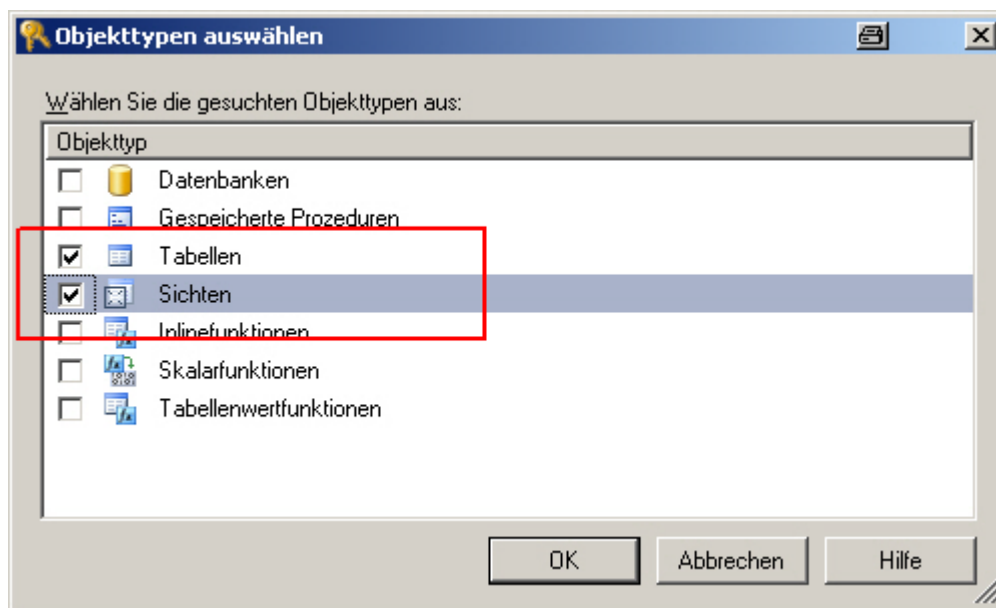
Objekttypen auswählen

Wählen Sie die gesuchten Objekttypen aus:

Objekttyp
Datenbanken
Gespeicherte Prozeduren
Tabellen
Sichten
Inlinefunktionen
Skalarfunktionen
Tabellenwertfunktionen

OK
Abbrechen
Hilfe